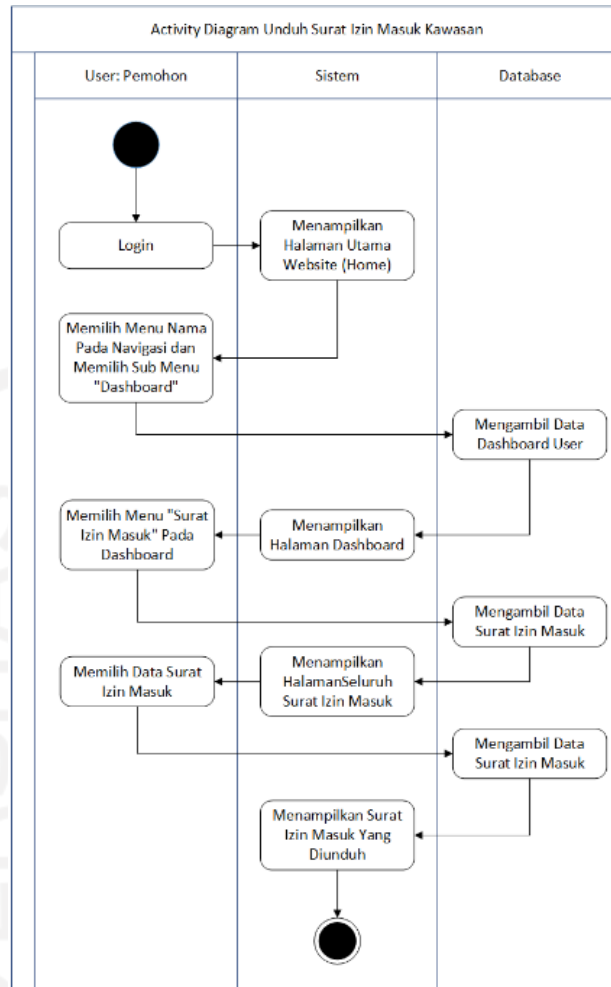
Activity Diagram Unduh Surat Izin Masuk Kawasan

User: Pemohon

Sistem

Database

Login

Menampilkan Halaman Utama Website (Home)

Memilih Menu Nama Pada Navigasi dan Memilih Sub Menu "Dashboard"

Mengambil Data Dashboard User

Memilih Menu "Surat Izin Masuk" Pada Dashboard

Menampilkan Halaman Dashboard

Mengambil Data Surat Izin Masuk

Memilih Data Surat Izin Masuk

Menampilkan HalamanSeluruh Surat Izin Masuk

Mengambil Data Surat Izin Masuk

Menampilkan Surat Izin Masuk Yang Diunduh